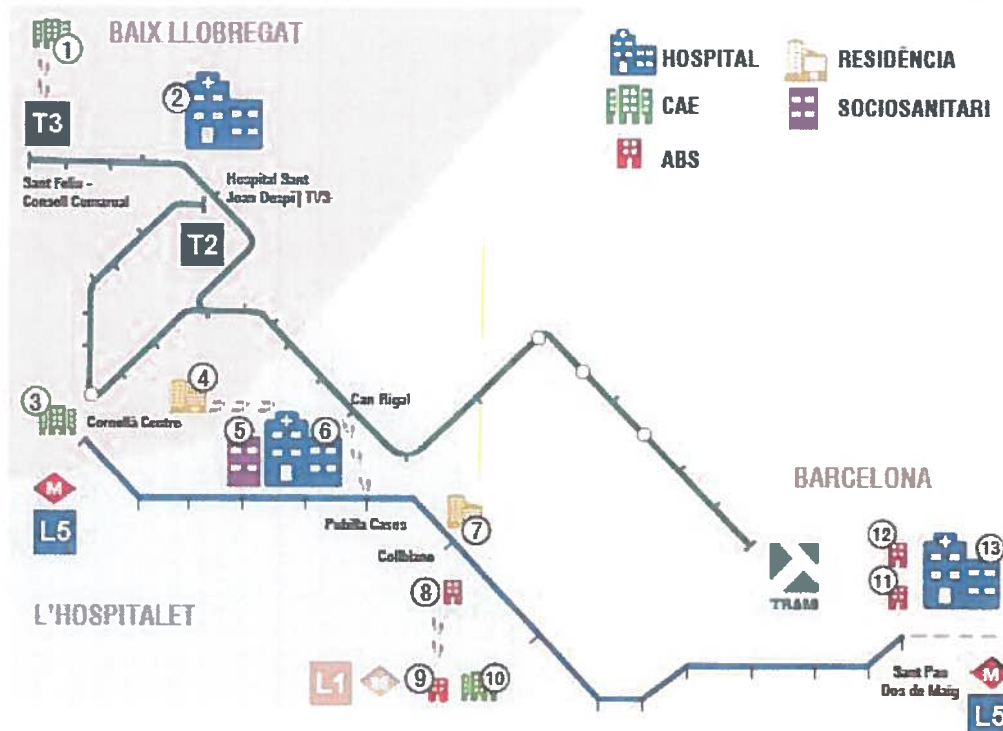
BAIX LLOBREGAT

1

2

T3

HOSPITAL

CAE

ABS

RESIDÈNCIA

SOCIOSANITARI

Sant Feliu - Consell Comarcal

Hospital Sant Joan Despí | TV3

T2

3

4

Cornellà Centre

Can Rigal

5

6

M

L5

Pubilla Cases

7

Collblanc

8

L'HOSPITALET

L1

M

9

10

BARCELONA

12

13

11

TRAM

Sant Pau Dos de Maig

M

L5